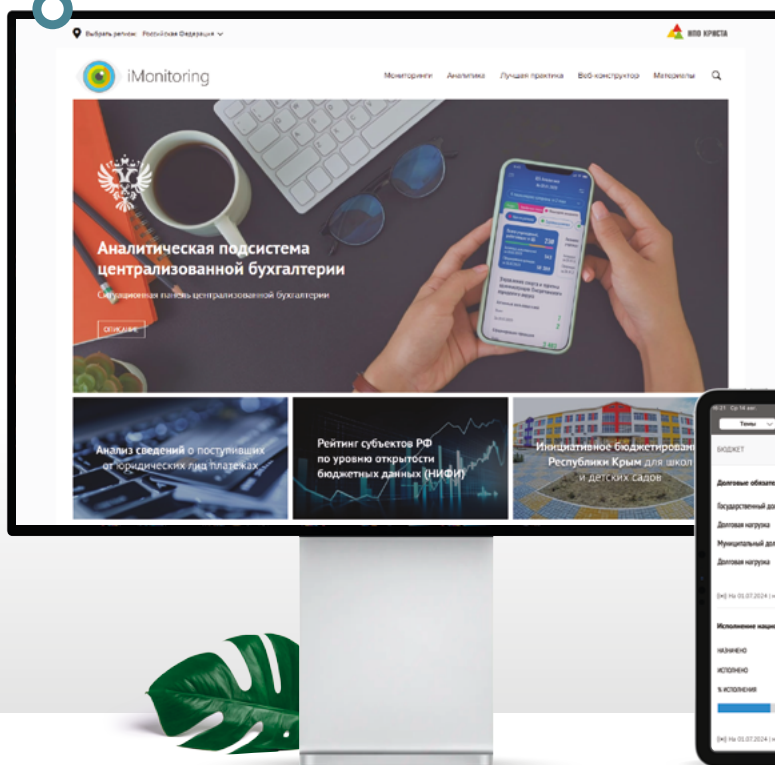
Выбрать регион: Российская Федерация

НПО КРИСТА

iMonitoring

Мониторинги Аналитика Лучшая практика Веб-конструктор Материалы

Аналитическая подсистема централизованной бухгалтерии

Ситуационная панель централизованной бухгалтерии

ОПИСАНИЕ

Анализ сведений о поступивших от юридических лиц платежах

Рейтинг субъектов РФ по уровню открытости бюджетных данных (НИФИ)

Инициативное бюджетирование Республики Крым для школ и детских садов

Темы

БЮДЖЕТ

Долговые обязате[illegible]

Государственный до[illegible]

Долговая нагрузка

Муниципальный до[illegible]

Долговая нагрузка

На 01.07.2024 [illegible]

Исполнение нацио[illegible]

НАЗНАЧЕНО

ИСПОЛНЕНО

% ИСПОЛНЕНИЯ

На 01.07.2024 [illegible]